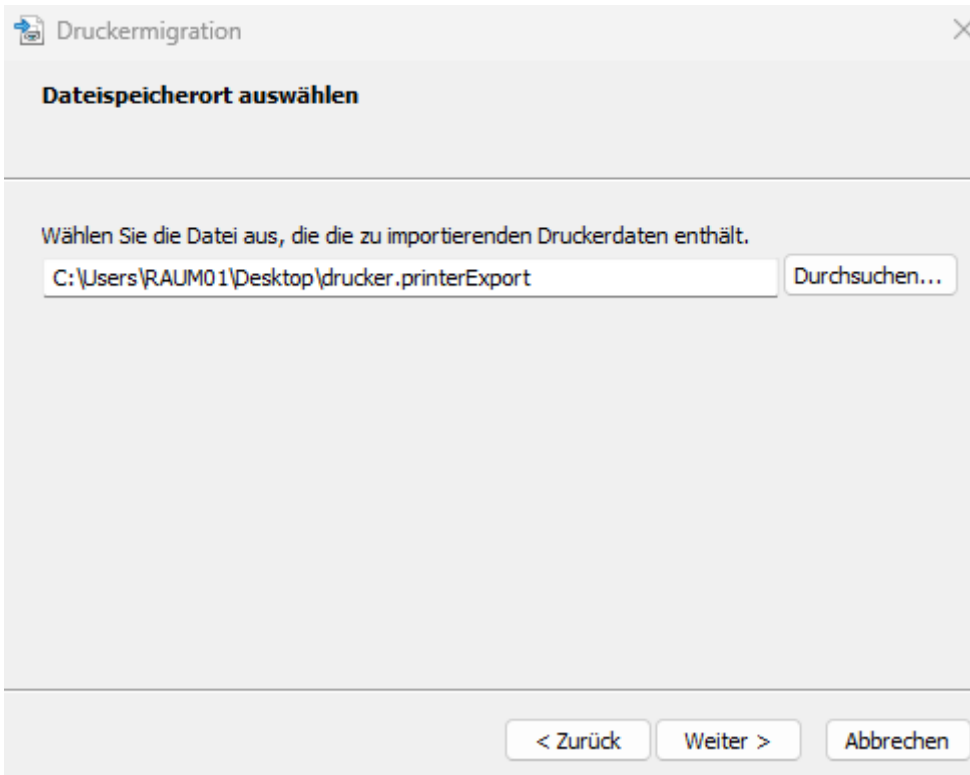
Druckermigration

Dateispeicherort auswählen

Wählen Sie die Datei aus, die die zu importierenden Druckerdaten enthält.

C:\Users\RAUM01\Desktop\drucker.printerExport

Durchsuchen...

< Zurück

Weiter >

Abbrechen